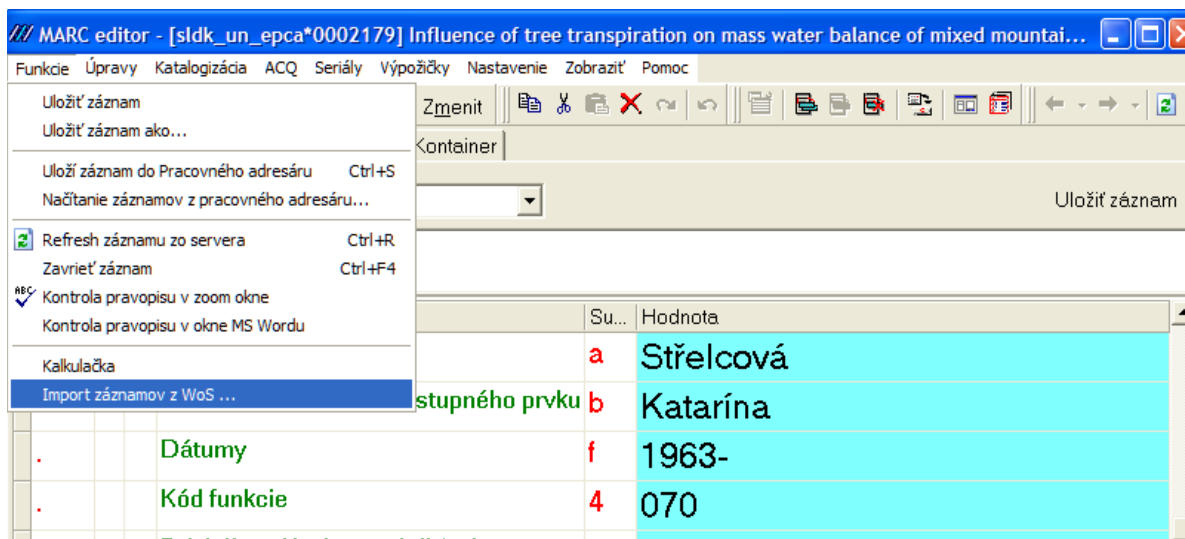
MARC editor - [sldk_un_epca*0002179] Influence of tree transpiration on mass water balance of mixed mountai...

Funkcie Úpravy Katalogizácia ACQ Seriály Výpožičky Nastavenie Zobraziť Pomoc

Uložiť záznam
Uložiť záznam ako...

Uloží záznam do Pracovného adresáru Ctrl+S
Načítanie záznamov z pracovného adresáru...

Refresh záznamu zo servera Ctrl+R
Zavrieť záznam Ctrl+F4
Kontrola pravopisu v zoom okne
Kontrola pravopisu v okne MS Wordu

Kalkulačka
Import záznamov z WoS ...

Zmenit

Kontainer

Uložiť záznam

| | Su... | Hodnota |
|---|---|---|
| | a | Střelcová |
| stupného prvku | b | Katarína |
| Dátumy | f | 1963- |
| Kód funkcie | 4 | 070 |